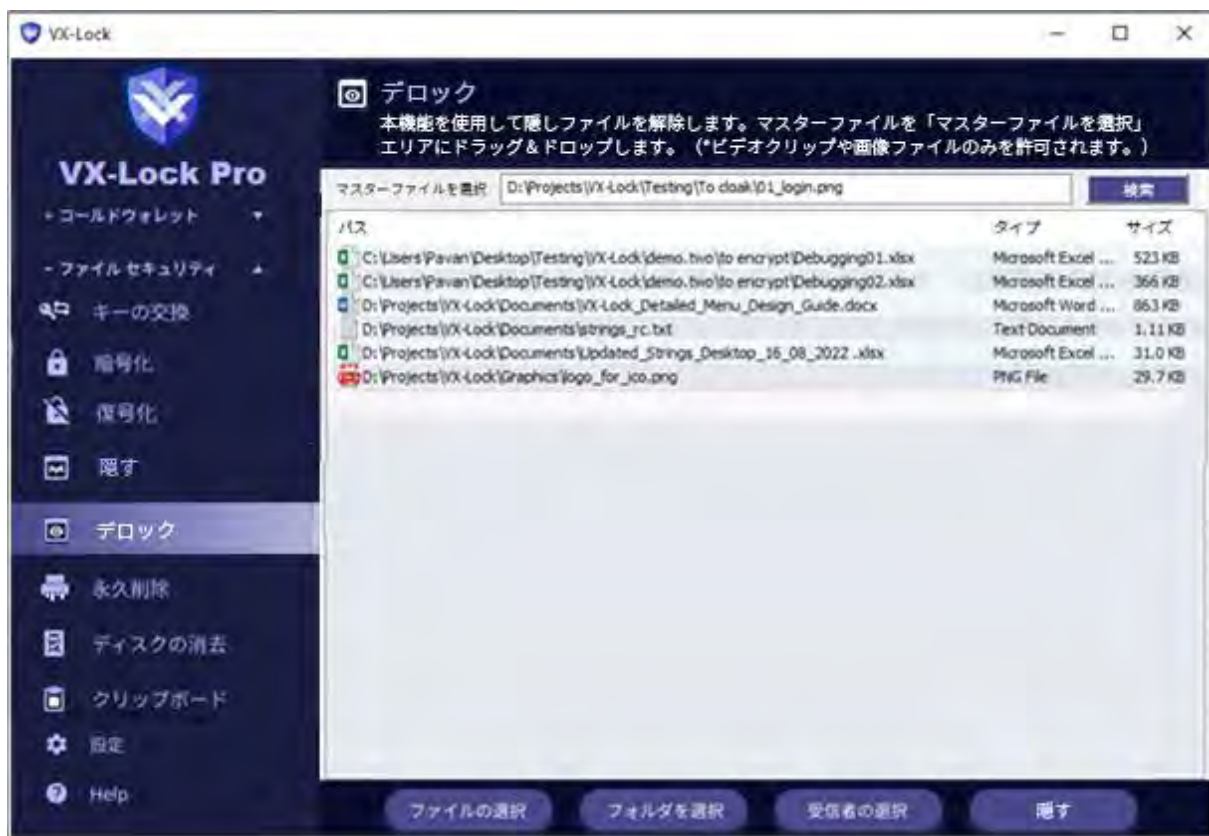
VX-Lock

VX-Lock Pro

+ コールドウォレット
- ファイル セキュリティ
キーの交換
暗号化
復号化
隠す
デロック
永久削除
ディスクの消去
クリップボード
設定
Help

デロック
本機能を使用して隠しファイルを解除します。マスターファイルを「マスターファイルを選択」エリアにドラッグ＆ドロップします。（*ビデオクリップや画像ファイルのみを許可されます。）

マスターファイルを選択 D:\Projects\VX-Lock\Testing\To cloak\01_login.png 検索

| パス | タイプ | サイズ |
|---|---|---|
| C:\Users\Pavan\Desktop\Testing\VX-Lock\demo.two\to encrypt\Debugging01.xlsx | Microsoft Excel ... | 523 KB |
| C:\Users\Pavan\Desktop\Testing\VX-Lock\demo.two\to encrypt\Debugging02.xlsx | Microsoft Excel ... | 366 KB |
| D:\Projects\VX-Lock\Documents\VX-Lock_Detailed_Menu_Design_Guide.docx | Microsoft Word ... | 863 KB |
| D:\Projects\VX-Lock\Documents\strings_rc.txt | Text Document | 1.11 KB |
| D:\Projects\VX-Lock\Documents\Updated_Strings_Desktop_16_08_2022 .xlsx | Microsoft Excel ... | 31.0 KB |
| D:\Projects\VX-Lock\Graphics\logo_for_ico.png | PNG File | 29.7 KB |

ファイルの選択 フォルダを選択 受信者の選択 隠す